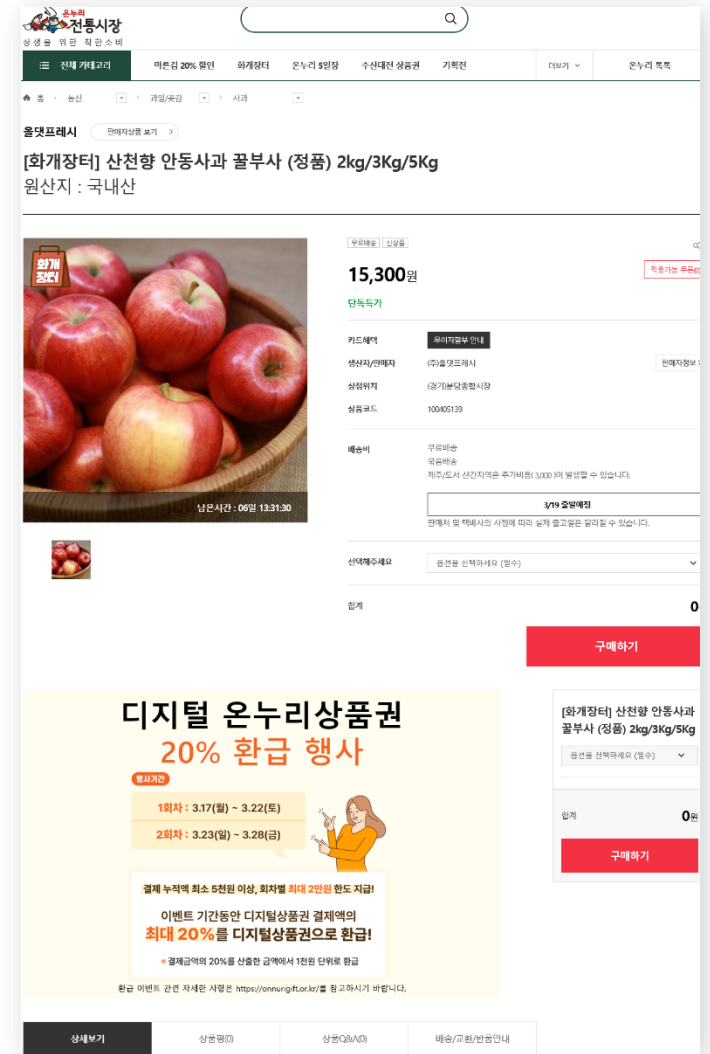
온누리 전통시장
상생을 위한 착한소비

전체 카테고리
미혼김 20% 할인
화개장터
온누리 5일장
수산대전 상품권
기획전
더보기
온누리 톡톡

홈 > 농산 > 과일/곡감 > 사과

올댓프레시
판매자상품 보기

[화개장터] 산천향 안동사과 꿀부사 (정품) 2kg/3Kg/5Kg
원산지 : 국내산

화개장터

남은시간 : 06일 13:31:30

무료배송 신상품

15,300원
적용가능 쿠폰

단독특가

카드혜택
무이자할부 안내

생산자/판매자
(주)올댓프레시
판매자정보

상점위치
(경기)분당종합시장

상품코드
100405139

배송비
무료배송
묶음배송
제주/도서 산간지역은 추가비용(3,000 )이 발생할 수 있습니다.

3/19 출발예정
판매처 및 택배사의 사정에 따라 실제 출고일은 달라질 수 있습니다.

선택해주세요
옵션을 선택하세요 (필수)

합계
0

구매하기

디지털 온누리상품권
20% 환급 행사

행사기간
1회차 : 3.17(월) ~ 3.22(토)
2회차 : 3.23(일) ~ 3.28(금)

결제 누적액 최소 5천원 이상, 회차별 최대 2만원 한도 지급!

이벤트 기간동안 디지털상품권 결제액의
최대 20%를 디지털상품권으로 환급!

* 결제금액의 20%를 산출한 금액에서 1천원 단위로 환급

환급 이벤트 관련 자세한 사항은 https://onnurigift.or.kr/를 참고하시기 바랍니다.

[화개장터] 산천향 안동사과 꿀부사 (정품) 2kg/3Kg/5Kg
옵션을 선택하세요 (필수)

합계
0원

구매하기

상세보기
상품평(0)
상품Q&A(0)
배송/교환/반품안내